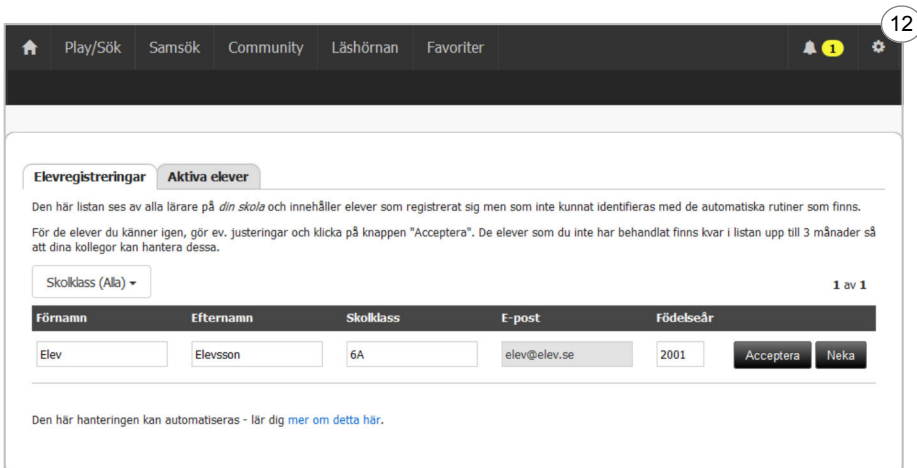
12

Play/Sök Samsök Community Läshörnan Favoriter 1

Elevregistreringar Aktiva elever

Den här listan ses av alla lärare på *din skola* och innehåller elever som registrerat sig men som inte kunnat identifieras med de automatiska rutiner som finns.

För de elever du känner igen, gör ev. justeringar och klicka på knappen "Acceptera". De elever som du inte har behandlat finns kvar i listan upp till 3 månader så att dina kollegor kan hantera dessa.

Skolklass (Alla) ▾

1 av 1

| Förnamn | Efternamn | Skolklass | E-post | Födelseår | | |
|---|---|---|---|---|---|---|
| Elev | Elevsson | 6A | elev@elev.se | 2001 | Acceptera | Neka |

Den här hanteringen kan automatiseras - lär dig mer om detta här.